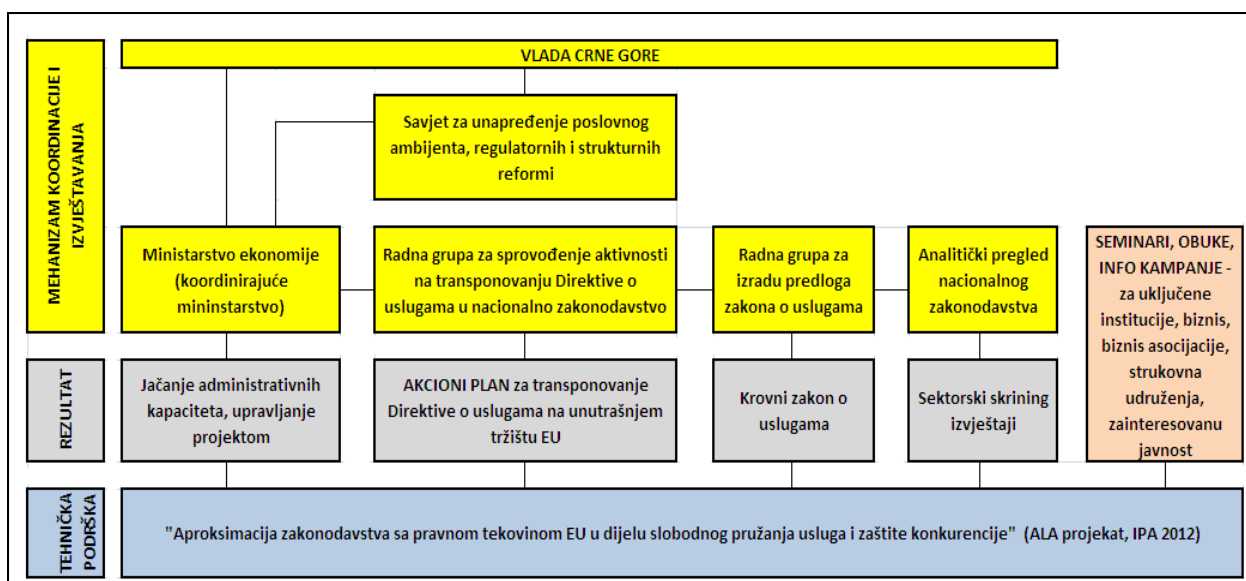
MEHANIZAM KOORDINACIJE I IZVJEŠTAVANJA

VLADA CRNE GORE

Savjet za unapređenje poslovnog ambijenta, regulatornih i strukturnih reformi

Ministarstvo ekonomije (koordinirajuće mininstarstvo)

Radna grupa za sprovođenje aktivnosti na transponovanju Direktive o uslugama u nacionalno zakonodavstvo

Radna grupa za izradu predloga zakona o uslugama

Analitički pregled nacionalnog zakonodavstva

SEMINARI, OBUKE, INFO KAMPANJE - za uključene institucije, biznis, biznis asocijacije, strukovna udruženja, zainteresovanu javnost

REZULTAT

Jačanje administrativnih kapaciteta, upravljanje projektom

AKCIONI PLAN za transponovanje Direktive o uslugama na unutrašnjem tržištu EU

Krovni zakon o uslugama

Sektorski skrining izvještaji

TEHNIČKA PODRŠKA

"Aproksimacija zakonodavstva sa pravnom tekovinom EU u dijelu slobodnog pružanja usluga i zaštite konkurencije" (ALA projekat, IPA 2012)